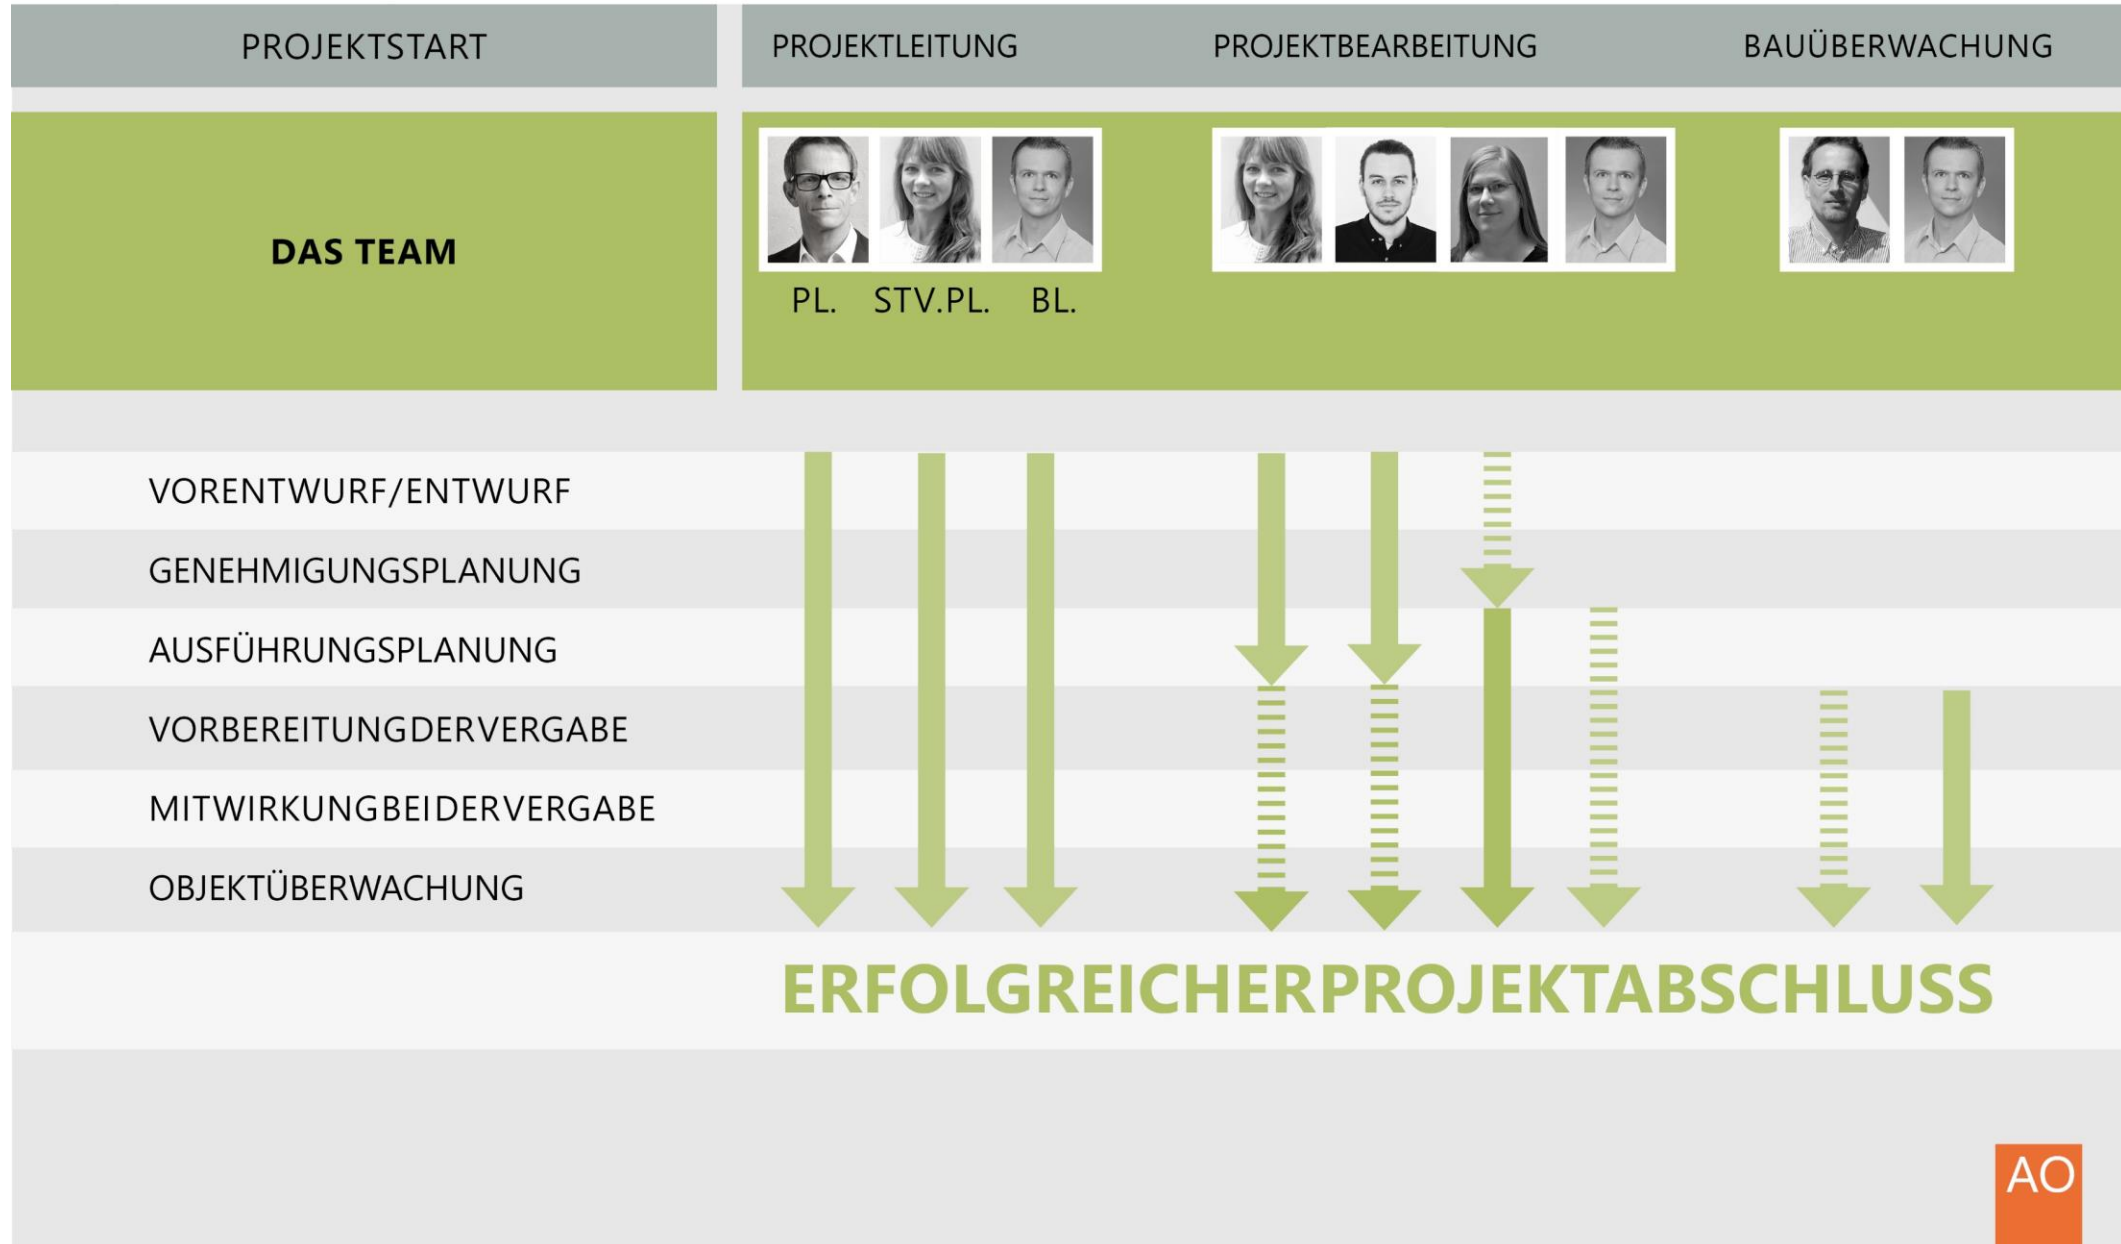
PROJEKTSTART

PROJEKTLEITUNG

PROJEKTBEARBEITUNG

BAUÜBERWACHUNG

DAS TEAM

PL. STV.PL. BL.

VORENTWURF/ENTWURF

GENEHMIGUNGSPLANUNG

AUSFÜHRUNGSPLANUNG

VORBEREITUNGDERVERGABE

MITWIRKUNGBEIDERVERGABE

OBJEKTÜBERWACHUNG

ERFOLGREICHERPROJEKTABSCHLUSS

AO